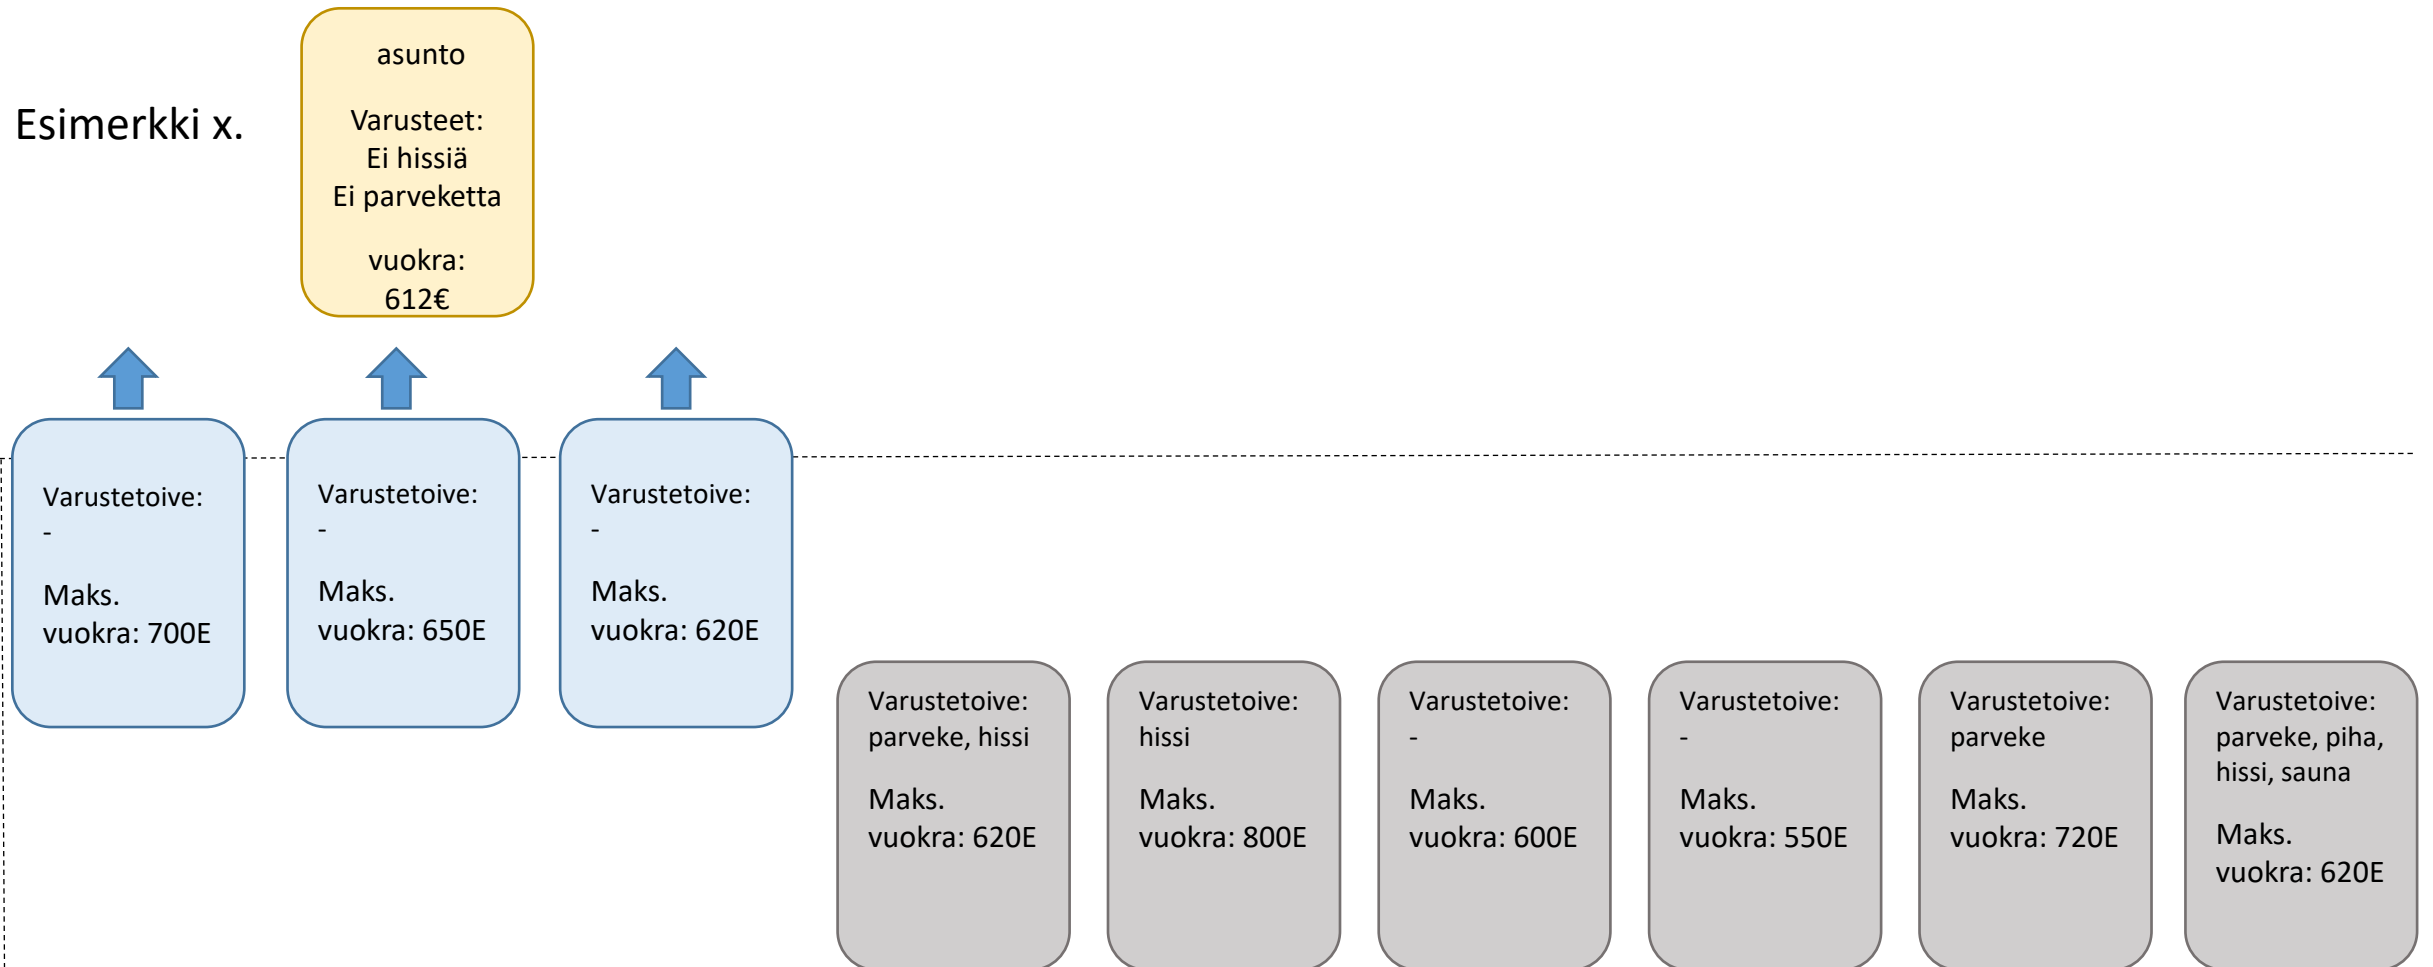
Esimerkki x.

asunto

Varusteet:
Ei hissiä
Ei parveketta

vuokra:
612€

Varustetoive:
-

Maks.
vuokra: 700E

Varustetoive:
-

Maks.
vuokra: 650E

Varustetoive:
-

Maks.
vuokra: 620E

Varustetoive:
parveke, hissi

Maks.
vuokra: 620E

Varustetoive:
hissi

Maks.
vuokra: 800E

Varustetoive:
-

Maks.
vuokra: 600E

Varustetoive:
-

Maks.
vuokra: 550E

Varustetoive:
parveke

Maks.
vuokra: 720E

Varustetoive:
parveke, piha, hissi, sauna

Maks.
vuokra: 620E